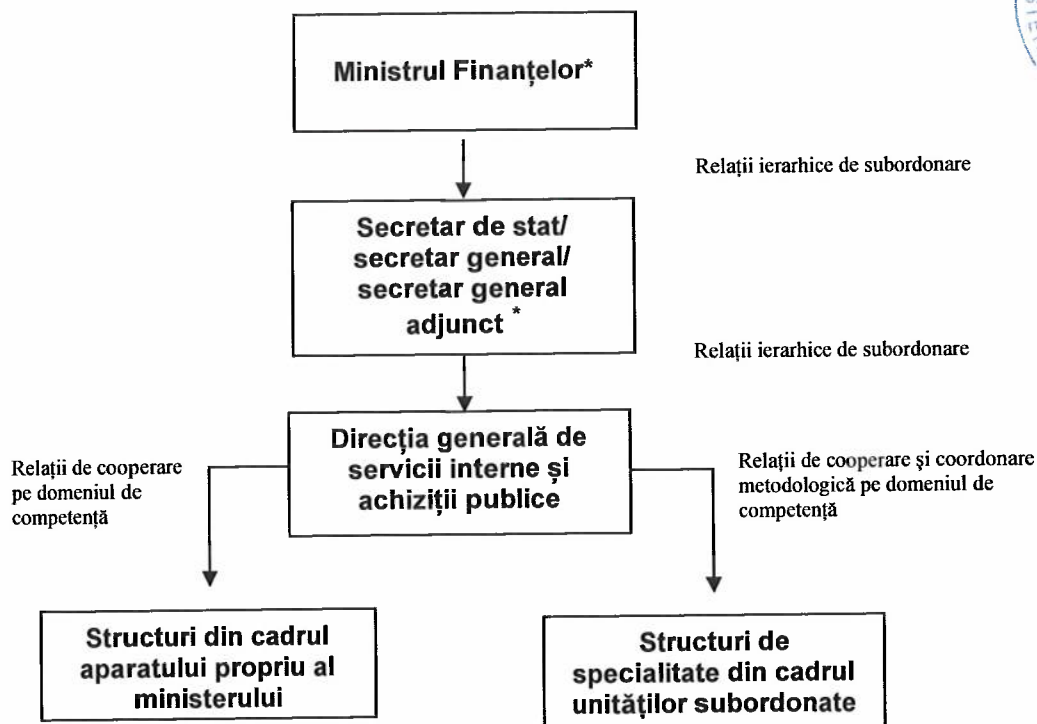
Ministrul Finanțelor*

Relații ierarhice de subordonare

Secretar de stat/ secretar general/ secretar general adjunct *

Relații ierarhice de subordonare

Direcția generală de servicii interne și achiziții publice

Relații de cooperare pe domeniul de competență

Relații de cooperare şi coordonare metodologică pe domeniul de competență

Structuri din cadrul aparatului propriu al ministerului

Structuri de specialitate din cadrul unităților subordonate